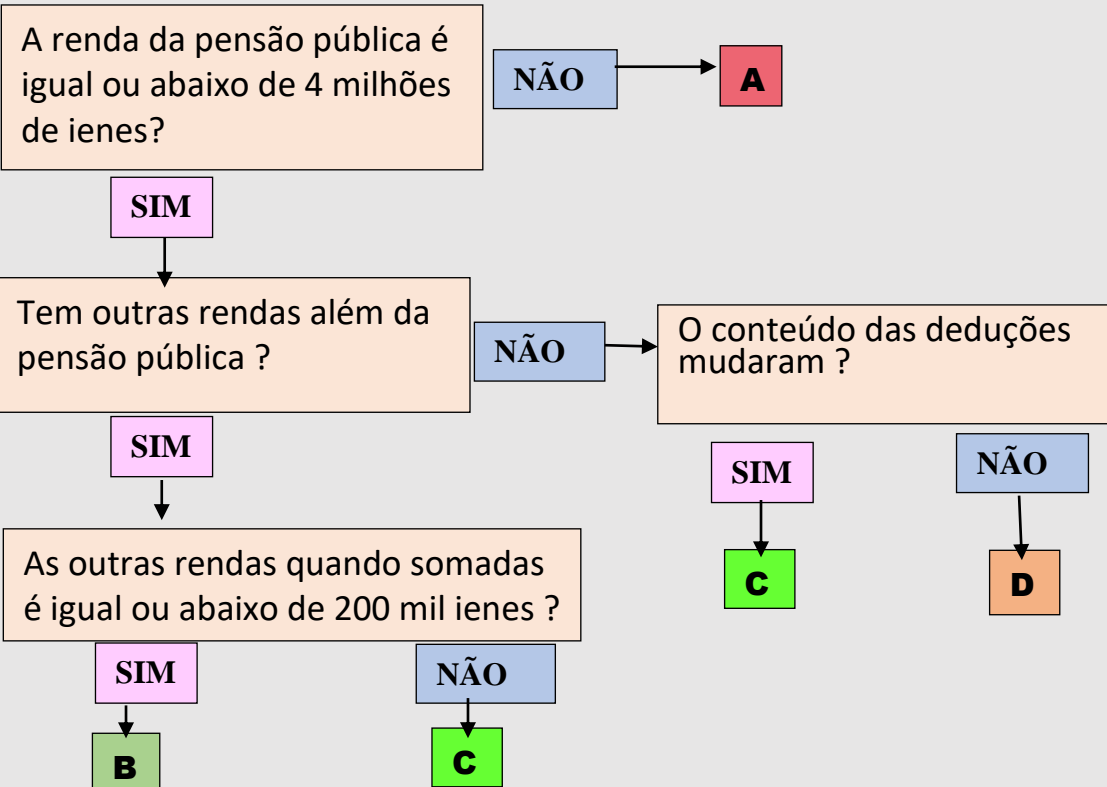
A renda da pensão pública é igual ou abaixo de 4 milhões de ienes?

NÃO

A

SIM

Tem outras rendas além da pensão pública ?

NÃO

O conteúdo das deduções mudaram ?

SIM

SIM

NÃO

C

D

As outras rendas quando somadas é igual ou abaixo de 200 mil ienes ?

SIM

NÃO

B

C